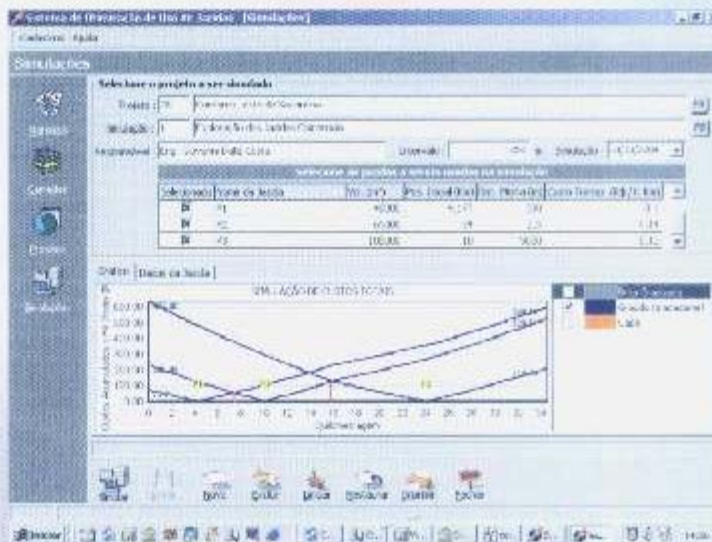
Sistema de Otimização de Uso de Sondas - [Simulações]

Cadastros Ajuda

Simulações

Selecione o projeto a ser simulado

Projeto: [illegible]

Simulação: 1

Responsável: Eng. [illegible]

Intervalo: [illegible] Simulação: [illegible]

Selecione as sondas a serem usadas na simulação

| Selecionado | Nome da Sonda | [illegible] | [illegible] | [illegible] | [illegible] |
|---|---|---|---|---|---|
| ☒ | S1 | 40,00 | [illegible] | 200 | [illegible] |
| ☒ | S2 | 60,00 | 29 | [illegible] | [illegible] |
| ☒ | S3 | 100,00 | 10 | 50,00 | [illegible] |

Gráfico | Dados da Sonda

SIMULAÇÃO DE CUSTOS TOTAIS

600,00
500,00
400,00
300,00
200,00
100,00
0,00

0 2 4 6 8 10 12 14 16 18 20 22 24 26 28 30 32 34

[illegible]

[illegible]

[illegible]

Iniciar